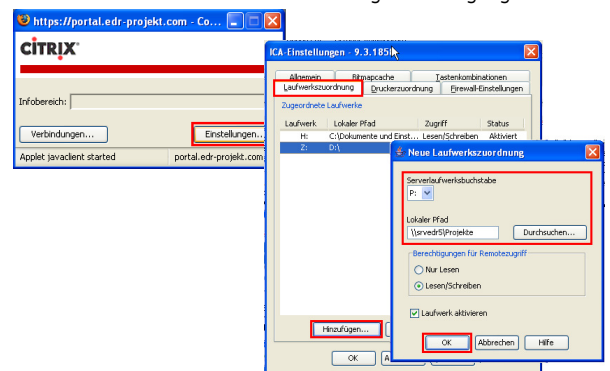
https://portal.edr-projekt.com - Co...

CITRIX

Infobereich:

Verbindungen...

Einstellungen...

Applet javaclient started

portal.edr-projekt.com

ICA-Einstellungen - 9.3.185

Allgemein

Bitmapcache

Tastenkombinationen

Laufwerkszuordnung

Druckerzuordnung

Firewall-Einstellungen

Zugeordnete Laufwerke

| Laufwerk | Lokaler Pfad | Zugriff | Status |
|---|---|---|---|
| H: | C:\Dokumente und Einst... | Lesen/Schreiben | Aktiviert |
| Z: | D:\ | | |

Hinzufügen...

OK

Neue Laufwerkszuordnung

Serverlaufwerksbuchstabe

P:

Lokaler Pfad

\\srvedr5\Projekte

Durchsuchen...

Berechtigungen für Remotezugriff

Nur Lesen

Lesen/Schreiben

Laufwerk aktivieren

OK

Abbrechen

Hilfe